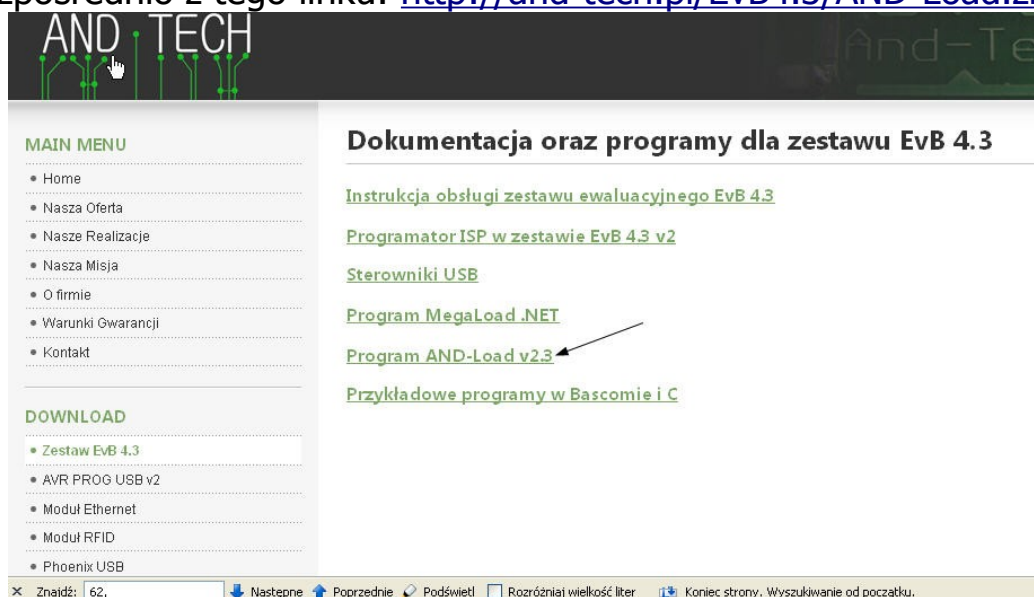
bezpośrednio z tego linku: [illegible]

AND TECH

And-Te

MAIN MENU

• Home
• Nasza Oferta
• Nasze Realizacje
• Nasza Misja
• O firmie
• Warunki Gwarancji
• Kontakt

DOWNLOAD

• Zestaw EvB 4.3
• AVR PROG USB v2
• Moduł Ethernet
• Moduł RFID
• Phoenix USB

Dokumentacja oraz programy dla zestawu EvB 4.3

Instrukcja obsługi zestawu ewaluacyjnego EvB 4.3

Programator ISP w zestawie EvB 4.3 v2

Sterowniki USB

Program MegaLoad .NET

Program AND-Load v2.3

Przykładowe programy w Bascomie i C

× Znajdź: 62. Następne Poprzednie Podświetl Rozróżniaj wielkość liter Koniec strony. Wyszukiwanie od początku.